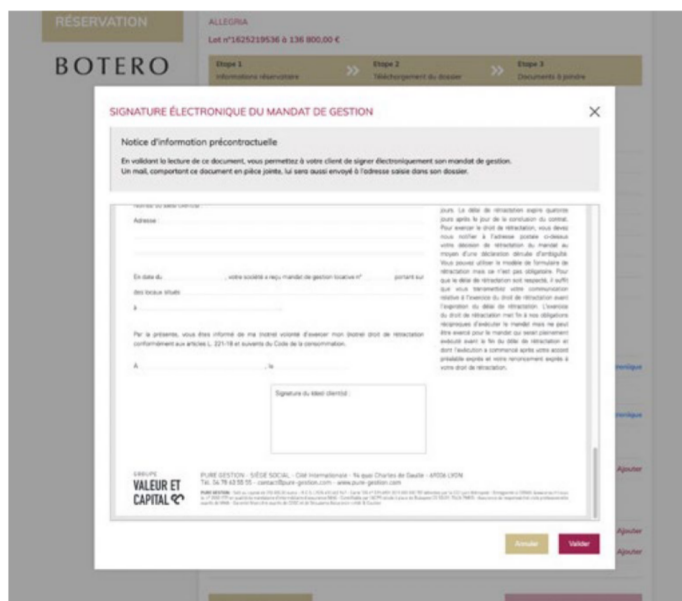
RÉSERVATION

BOTERO

ALLEGRIA
Lot n°1625219536 à 136 800,00 €

Etape 1
Informations réservataire

Etape 2
Téléchargement du dossier

Etape 3
Documents à joindre

SIGNATURE ÉLECTRONIQUE DU MANDAT DE GESTION

Notice d'information précontractuelle

En validant la lecture de ce document, vous permettez à votre client de signer électroniquement son mandat de gestion. Un mail, comportant ce document en pièce joints, lui sera aussi envoyé à l'adresse saisie dans son dossier.

Adresse

En date du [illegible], votre société a reçu mandat de gestion locative n° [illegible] portant sur des locaux situés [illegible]

à

Par la présente, vous êtes informé de ma (notre) volonté d'exercer mon (notre) droit de rétractation conformément aux articles L. 221-18 et suivants du Code de la consommation.

A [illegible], le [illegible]

Signature du (des) client(s) :

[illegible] jours. Le délai de rétractation expire quatorze jours après le jour de la conclusion du contrat. Pour exercer le droit de rétractation, vous devez nous notifier à l'adresse postale ci-dessus votre décision de rétractation du mandat au moyen d'une déclaration dénuée d'ambiguïté. Vous pouvez utiliser le modèle de formulaire de rétractation mais ce n'est pas obligatoire. Pour que le délai de rétractation soit respecté, il suffit que vous transmettiez votre communication relative à l'exercice du droit de rétractation avant l'expiration du délai de rétractation. L'exercice du droit de rétractation met fin à nos obligations réciproques d'exécuter le mandat mais ne peut être exercé pour le mandat qui serait pleinement exécuté avant la fin du délai de rétractation et dont l'exécution a commencé après votre accord préalable exprès et votre renoncement exprès à votre droit de rétractation.

GROUPE
VALEUR ET CAPITAL

PURE GESTION - SIÈGE SOCIAL - Cité Internationale - 94 quai Charles de Gaulle - 69006 LYON
Tél. 04 78 63 58 55 - contact@pure-gestion.com - www.pure-gestion.com

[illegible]

Annuler
Valider

Ajouter
Ajouter
Ajouter